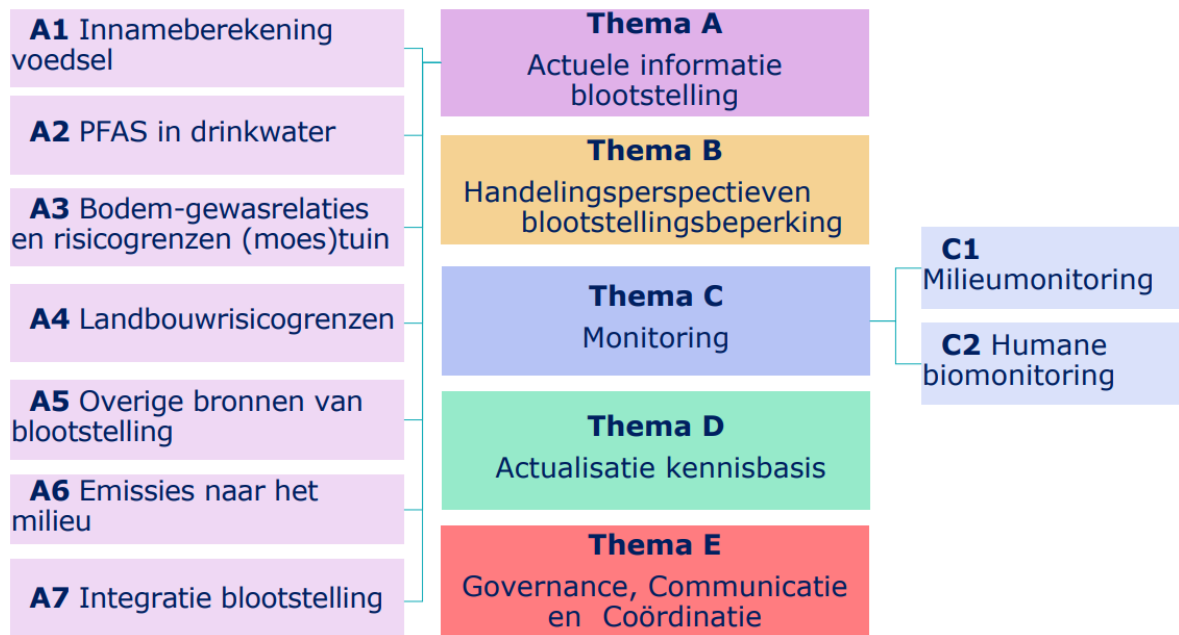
**A1** Innameberekening voedsel

**A2** PFAS in drinkwater

**A3** Bodem-gewasrelaties en risicogrenzen (moes)tuin

**A4** Landbouwrisicogrenzen

**A5** Overige bronnen van blootstelling

**A6** Emissies naar het milieu

**A7** Integratie blootstelling

**Thema A**
Actuele informatie blootstelling

**Thema B**
Handelingsperspectieven blootstellingsbeperking

**Thema C**
Monitoring

**Thema D**
Actualisatie kennisbasis

**Thema E**
Governance, Communicatie en Coördinatie

**C1** Milieumonitoring

**C2** Humane biomonitoring